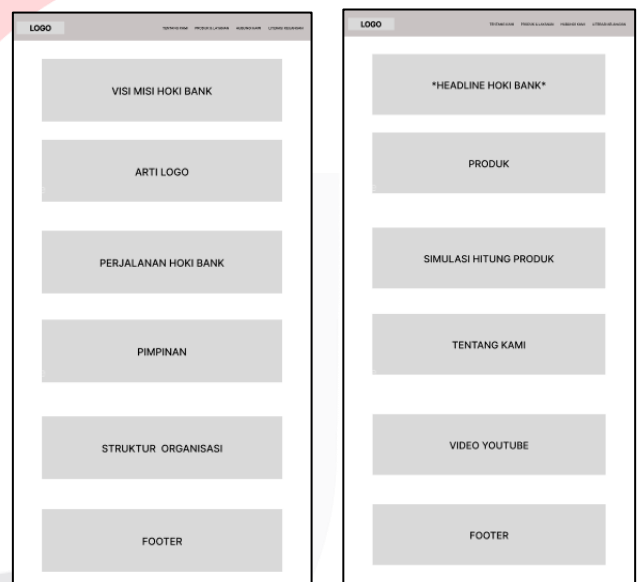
LOGO

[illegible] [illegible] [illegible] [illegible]

VISI MISI HOKI BANK

ARTI LOGO

PERJALANAN HOKI BANK

PIMPINAN

STRUKTUR ORGANISASI

FOOTER

LOGO

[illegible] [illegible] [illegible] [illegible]

*HEADLINE HOKI BANK*

PRODUK

SIMULASI HITUNG PRODUK

TENTANG KAMI

VIDEO YOUTUBE

FOOTER